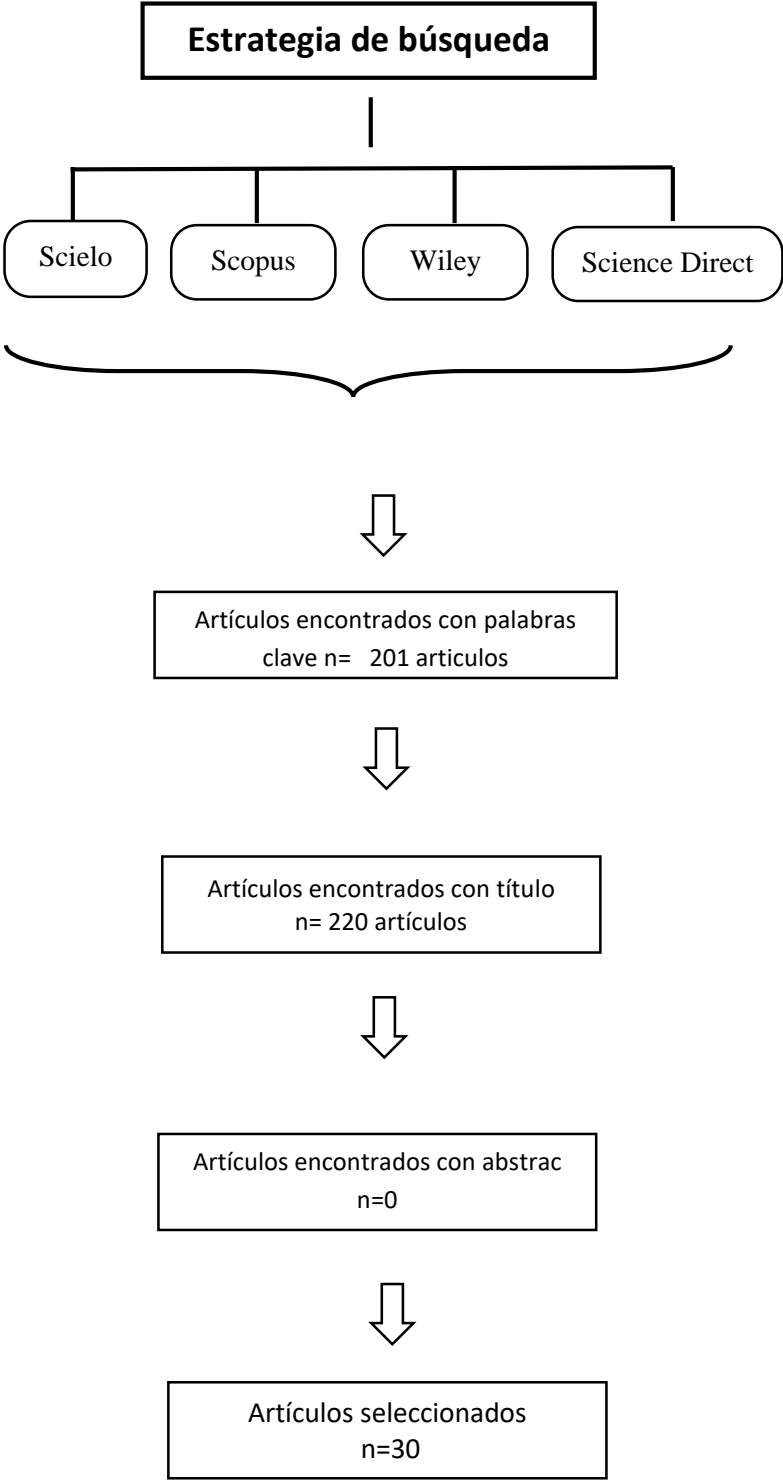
Estrategia de búsqueda

Scielo

Scopus

Wiley

Science Direct

Artículos encontrados con palabras clave n= 201 articulos

Artículos encontrados con título n= 220 artículos

Artículos encontrados con abstrac n=0

Artículos seleccionados n=30